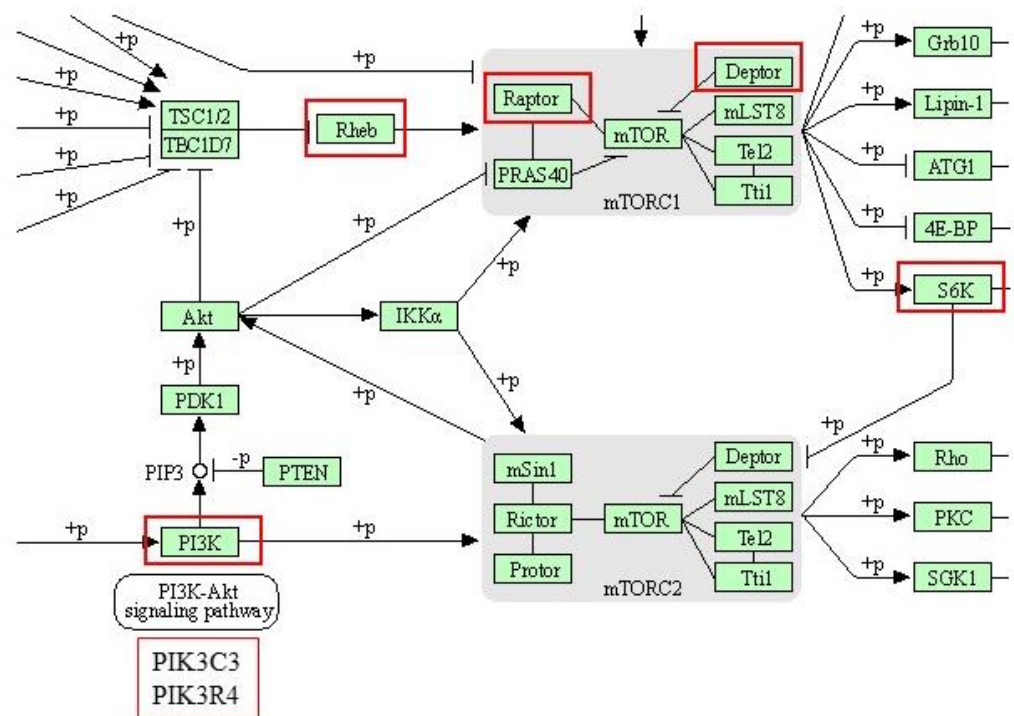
+p
+p
+p
+p
+p
+p
TSC1/2
TBC1D7
Rheb
Raptor
Deptor
mLST8
mTOR
Tel2
Tti1
PRAS40
mTORC1
+p
Grb10
+p
Lipin-1
+p
ATG1
+p
4E-BP
+p
S6K
+p
+p
Akt
IKKα
+p
+p
PDK1
+p
+p
PIP3
-p
PTEN
+p
PI3K
+p
mSin1
Rictor
mTOR
Protor
Deptor
mLST8
Tel2
Tti1
mTORC2
+p
+p
Rho
+p
PKC
+p
SGK1
PI3K-Akt signaling pathway
PIK3C3
PIK3R4